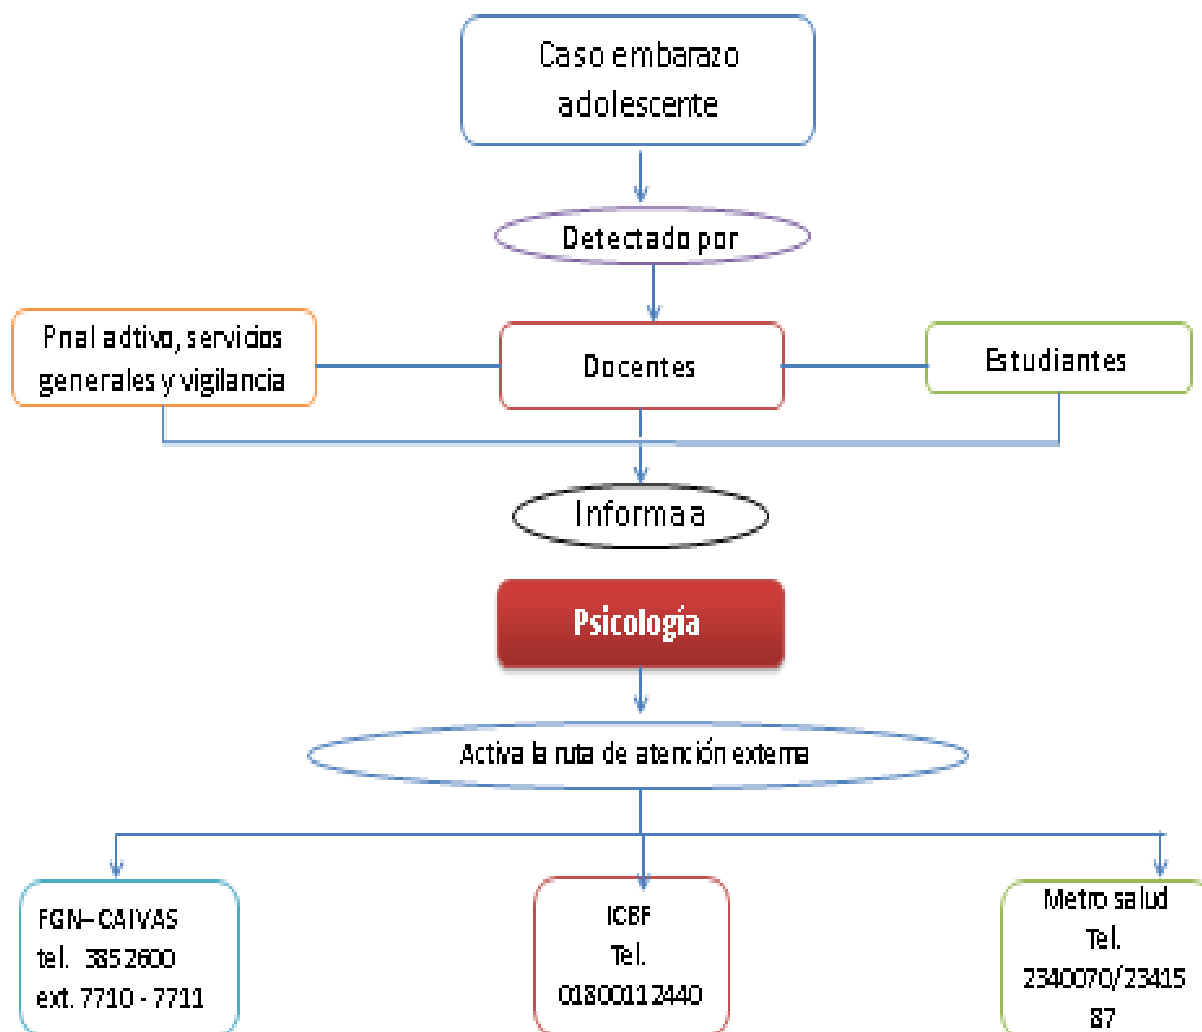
Caso embarazo adolescente

Detectado por

Pnal adtivo, servicios generales y vigilancia

Docentes

Estudiantes

Informa a

Psicología

Activa la ruta de atención externa

FGN– CAIVAS
tel. 385 2600
ext. 7710 - 7711

ICBF
Tel.
018000112440

Metro salud
Tel.
2340070/23415
87